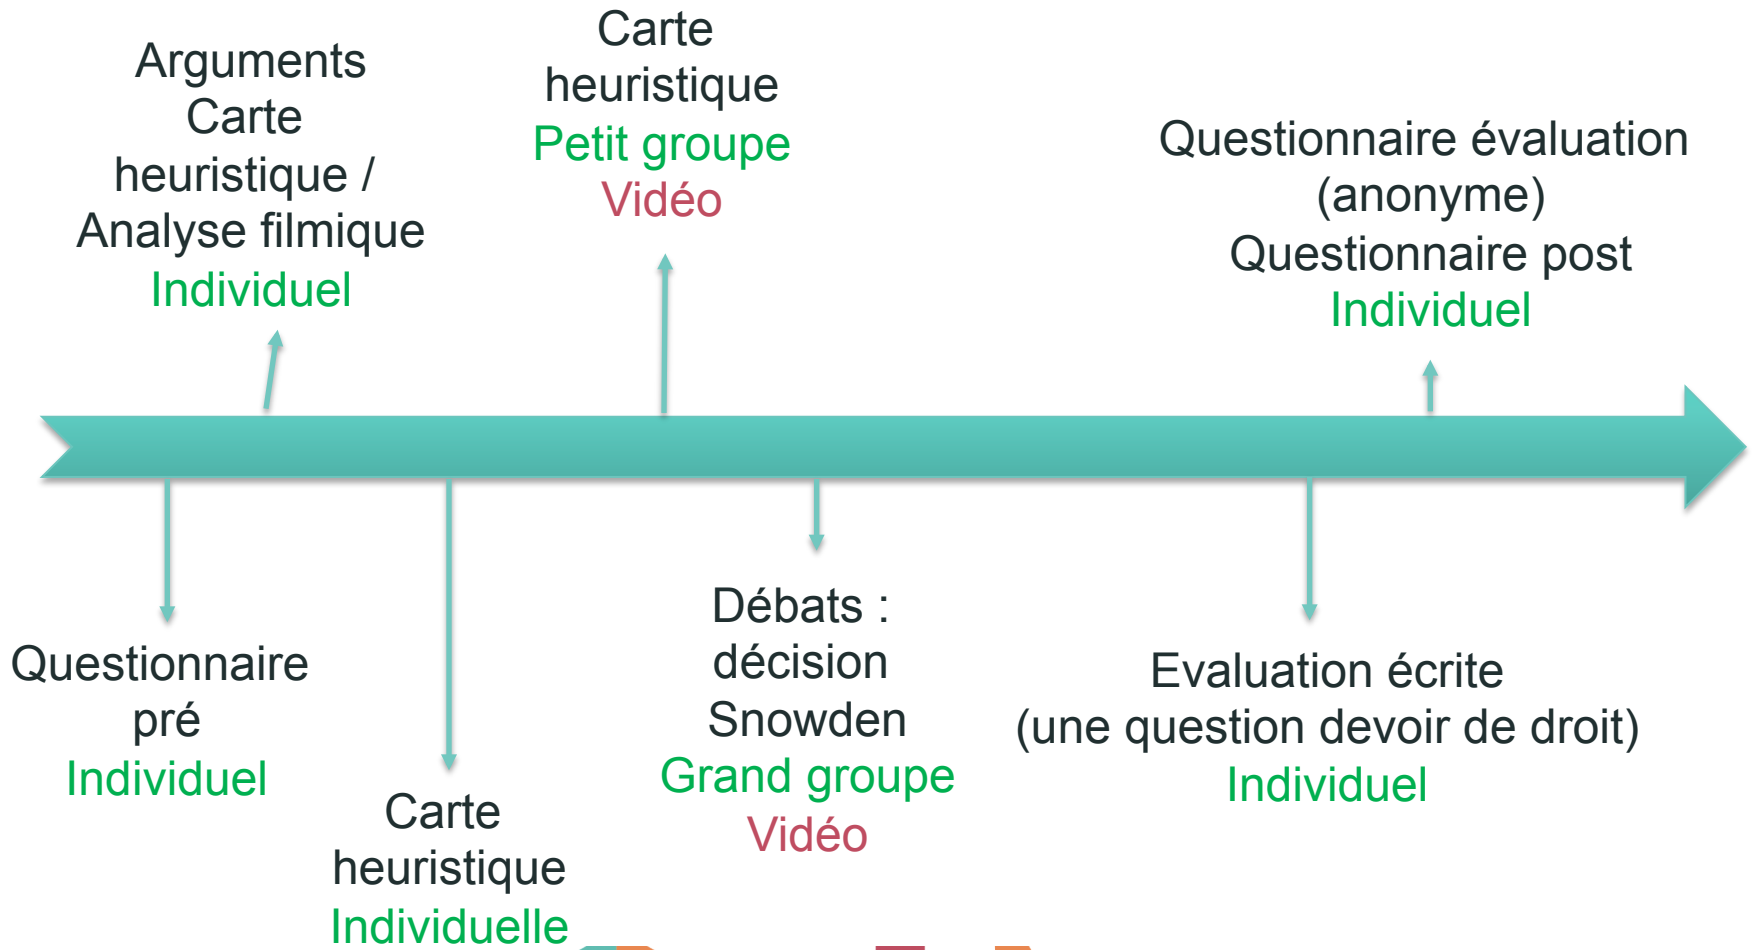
Arguments
Carte heuristique /
Analyse filmique
Individuel

Carte heuristique
Petit groupe
Vidéo

Questionnaire évaluation (anonyme)
Questionnaire post
Individuel

Questionnaire pré
Individuel

Carte heuristique
Individuelle

Débats : décision Snowden
Grand groupe
Vidéo

Evaluation écrite
(une question devoir de droit)
Individuel